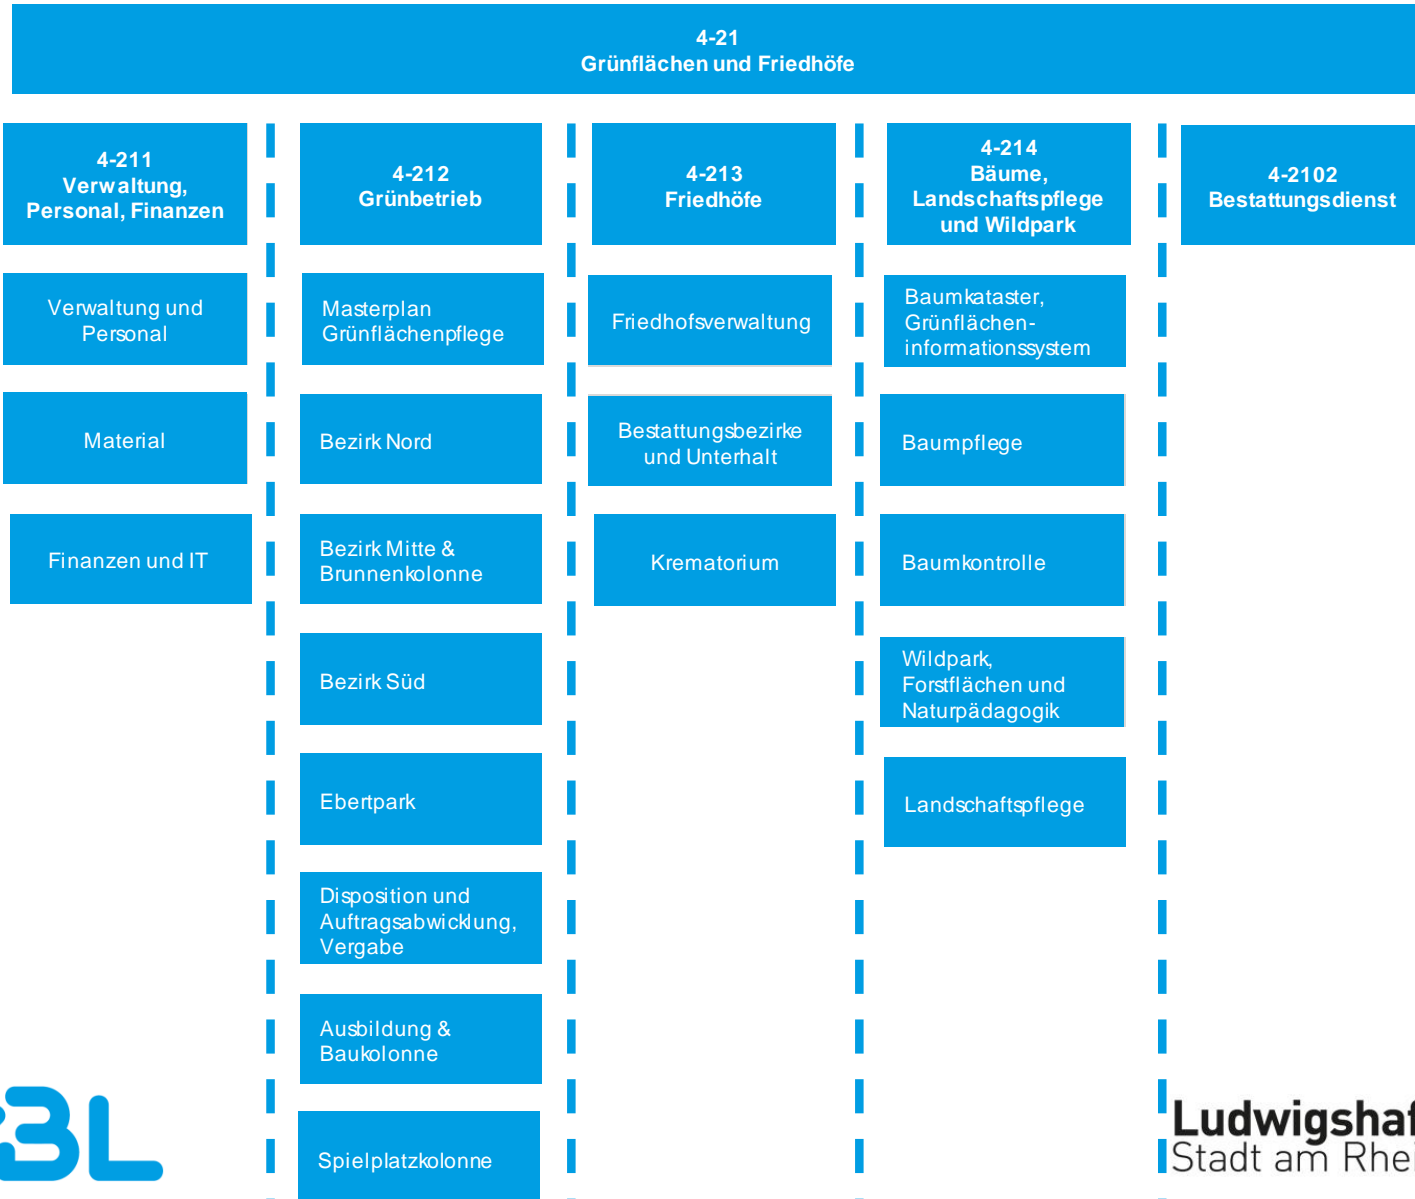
4-21
Grünflächen und Friedhöfe

4-211
Verwaltung, Personal, Finanzen

Verwaltung und Personal

Material

Finanzen und IT

4-212
Grünbetrieb

Masterplan Grünflächenpflege

Bezirk Nord

Bezirk Mitte & Brunnenkolonne

Bezirk Süd

Ebertpark

Disposition und Auftragsabwicklung, Vergabe

Ausbildung & Baukolonne

Spielplatzkolonne

4-213
Friedhöfe

Friedhofsverwaltung

Bestattungsbezirke und Unterhalt

Krematorium

4-214
Bäume, Landschaftspflege und Wildpark

Baumkataster, Grünflächen-informationssystem

Baumpflege

Baumkontrolle

Wildpark, Forstflächen und Naturpädagogik

Landschaftspflege

4-2102
Bestattungsdienst

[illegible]BL

Ludwigshaf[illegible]
Stadt am Rhe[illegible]